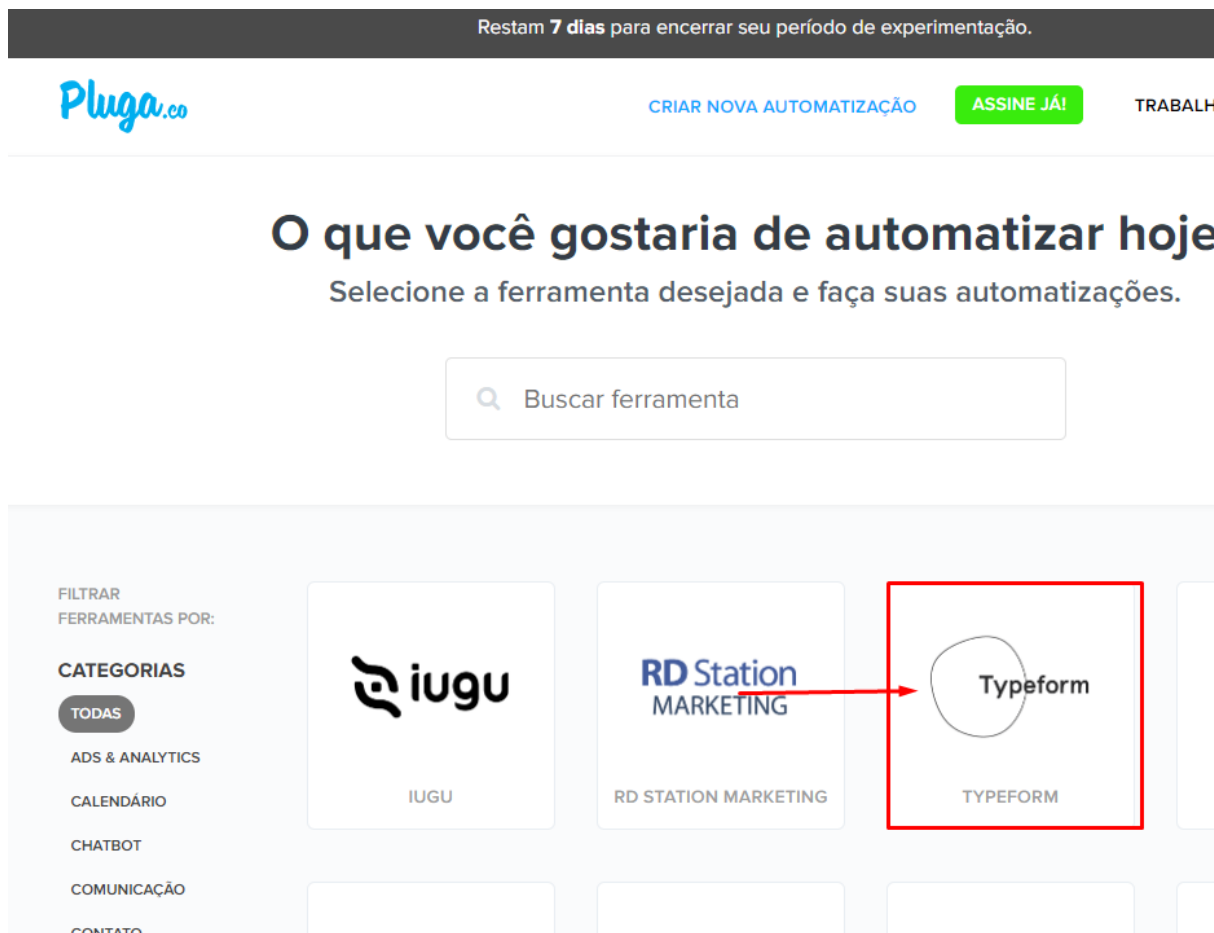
Restam **7 dias** para encerrar seu período de experimentação.

Pluga.co

CRIAR NOVA AUTOMATIZAÇÃO

ASSINE JÁ!

TRABALH

O que você gostaria de automatizar hoje

Selecione a ferramenta desejada e faça suas automatizações.

Buscar ferramenta

FILTRAR FERRAMENTAS POR:

CATEGORIAS

TODAS

ADS & ANALYTICS

CALENDÁRIO

CHATBOT

COMUNICAÇÃO

CONTATO

iugu

IUGU

RD Station MARKETING

RD STATION MARKETING

Typeform

TYPEFORM